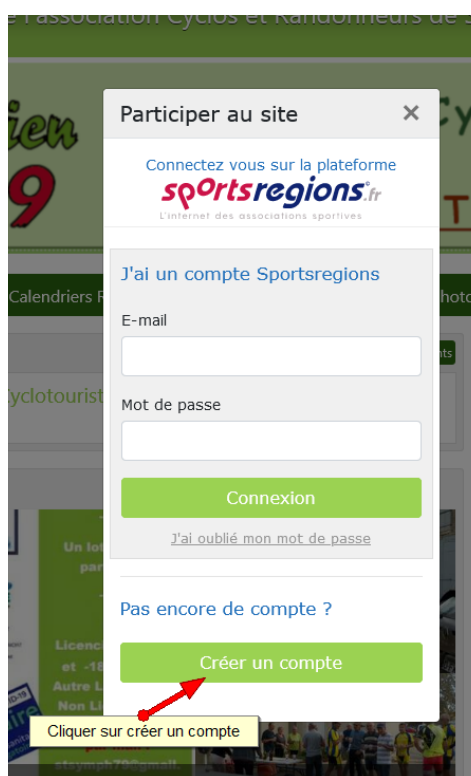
e l'association Cyclos et Randonneurs de S

ien
9

Calendriers R

Cyclotourist

Un lot
par

Licenc
et -18
Autre L
Non Li

Participer au site ×

Connectez vous sur la plateforme
sportsregions.fr
L'internet des associations sportives

J'ai un compte Sportsregions

E-mail

Mot de passe

Connexion

J'ai oublié mon mot de passe

Pas encore de compte ?

Créer un compte

Cliquer sur créer un compte

stsymph79@gmail.